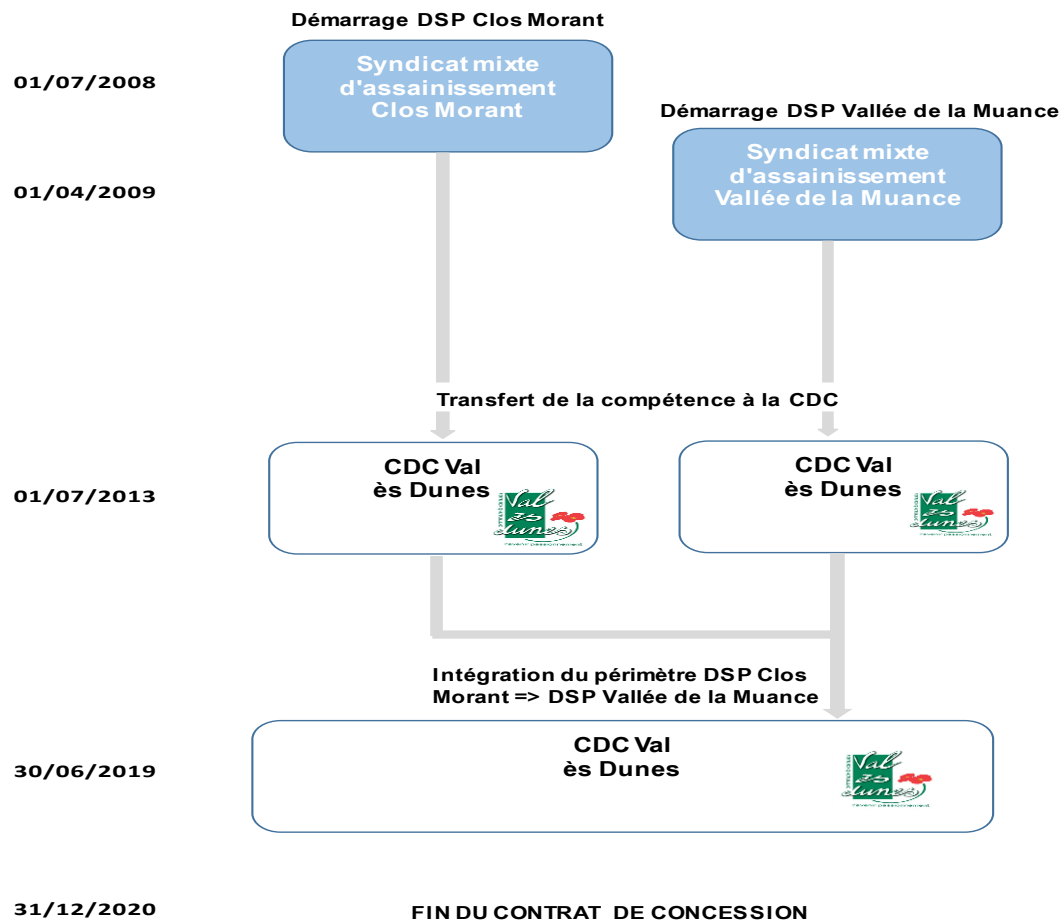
Démarrage DSP Clos Morant

01/07/2008

Syndicat mixte d'assainissement Clos Morant

Démarrage DSP Vallée de la Muance

01/04/2009

Syndicat mixte d'assainissement Vallée de la Muance

Transfert de la compétence à la CDC

01/07/2013

CDC Val ès Dunes

CDC Val ès Dunes

Intégration du périmètre DSP Clos Morant => DSP Vallée de la Muance

30/06/2019

CDC Val ès Dunes

31/12/2020

FIN DU CONTRAT DE CONCESSION